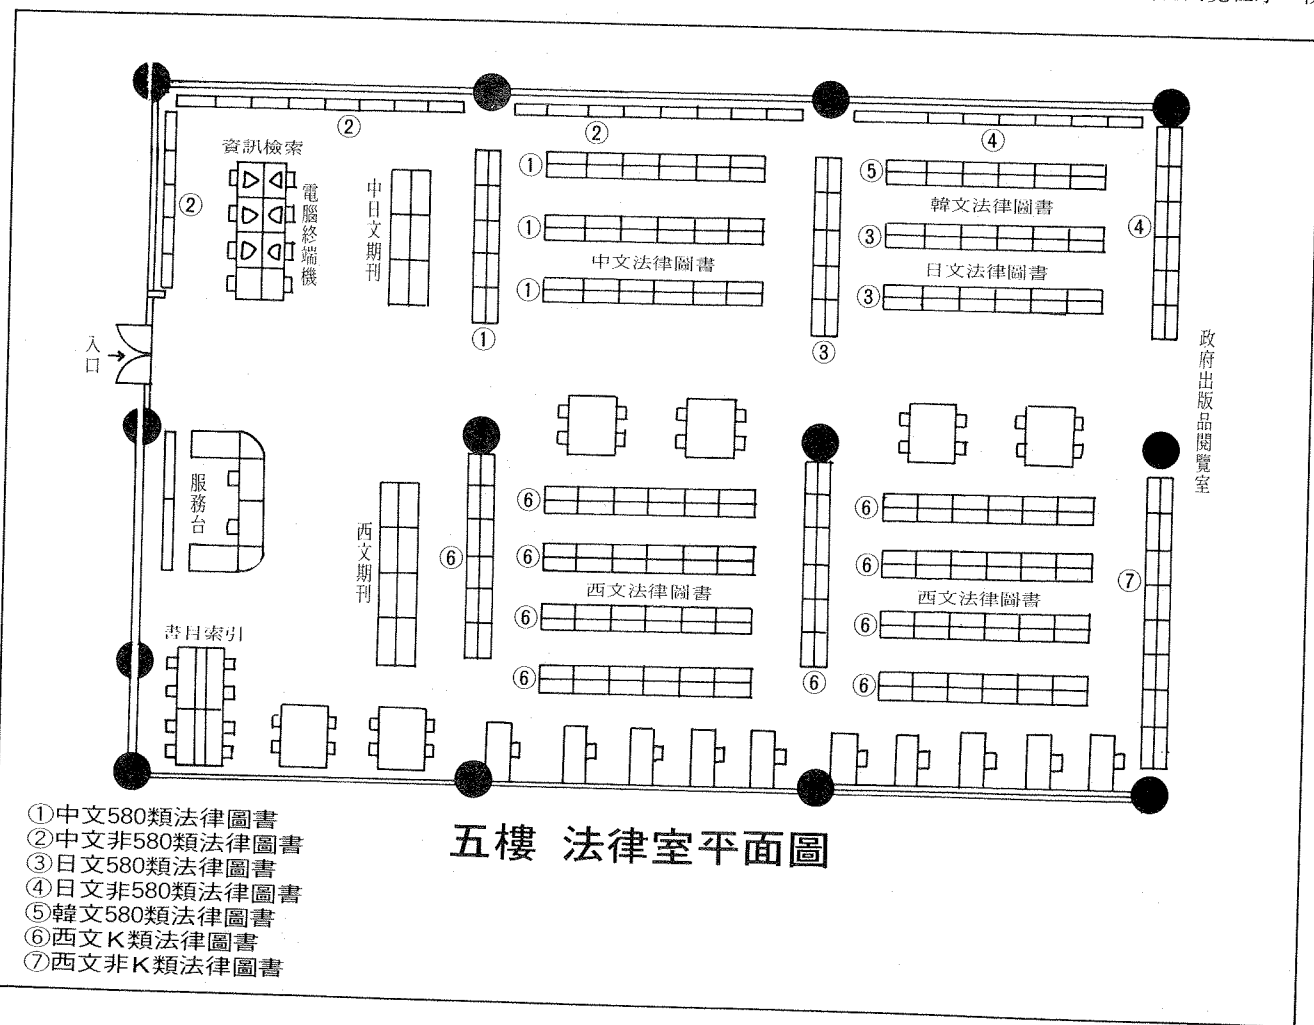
②

②

④

資訊檢索

電腦終端機

②

中日文期刊

①

①

中文法律圖書

①

①

⑤

韓文法律圖書

③

日文法律圖書

③

③

④

入口

政府出版品閱覽室

服務台

西文期刊

⑥

⑥

⑥

西文法律圖書

⑥

⑥

⑥

⑥

西文法律圖書

⑥

⑥

⑥

⑦

書目索引

①中文580類法律圖書
②中文非580類法律圖書
③日文580類法律圖書
④日文非580類法律圖書
⑤韓文580類法律圖書
⑥西文K類法律圖書
⑦西文非K類法律圖書

五樓 法律室平面圖